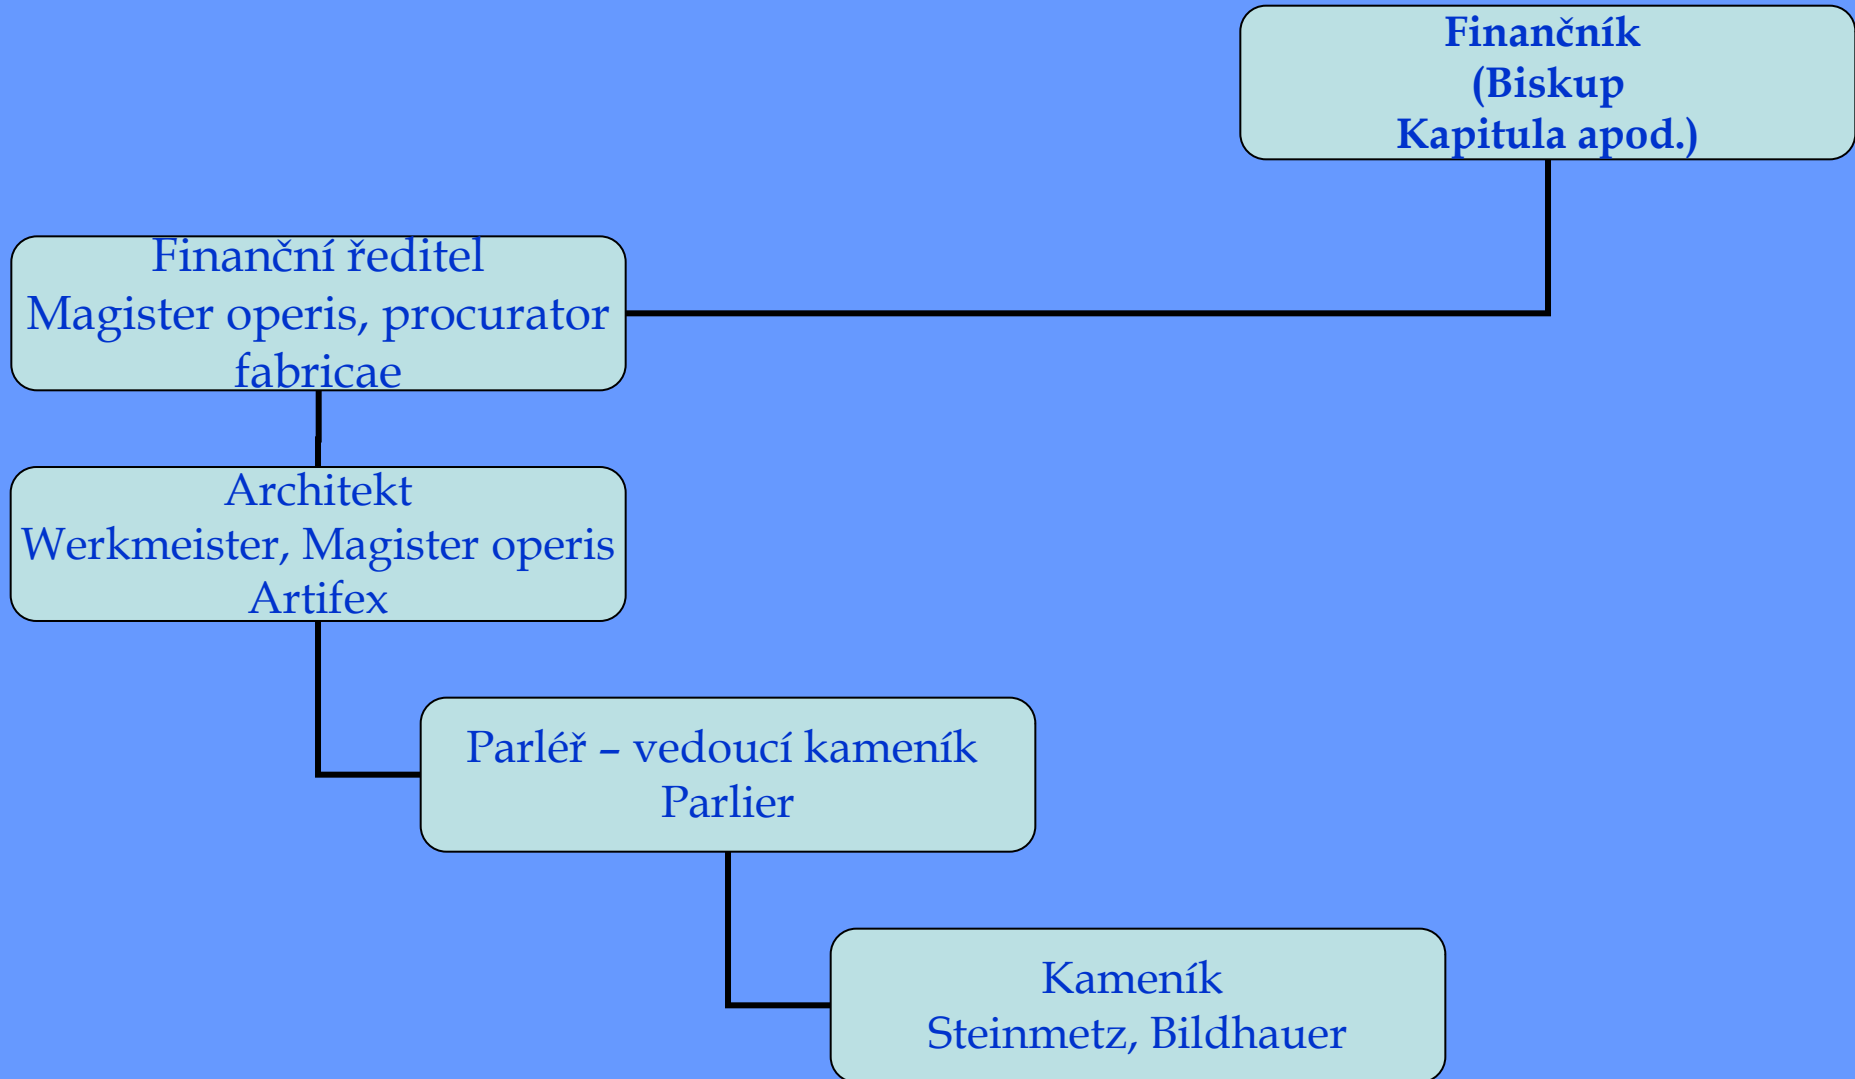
Finančník
(Biskup
Kapitula apod.)

Finanční ředitel
Magister operis, procurator fabricae

Architekt
Werkmeister, Magister operis
Artifex

Parléř – vedoucí kameník
Parlier

Kameník
Steinmetz, Bildhauer